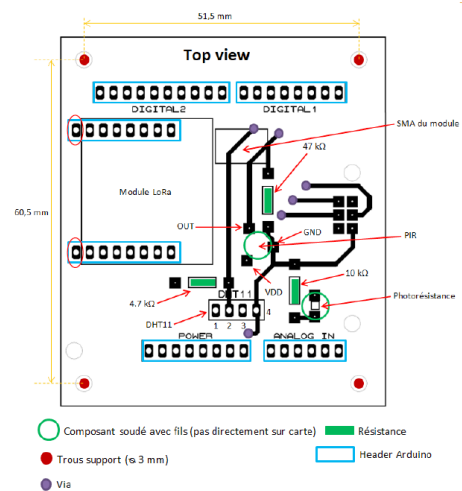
51,5 mm

Top view

DIGITAL2

DIGITAL1

SMA du module

47 kΩ

Module LoRa

60,5 mm

OUT

GND

PIR

VDD

10 kΩ

Photorésistance

4.7 kΩ

DHT11

1 2 3 4

DHT11

POWER

ANALOG IN

Composant soudé avec fils (pas directement sur carte)

Résistance

Header Arduino

Trous support (≤ 3 mm)

Via